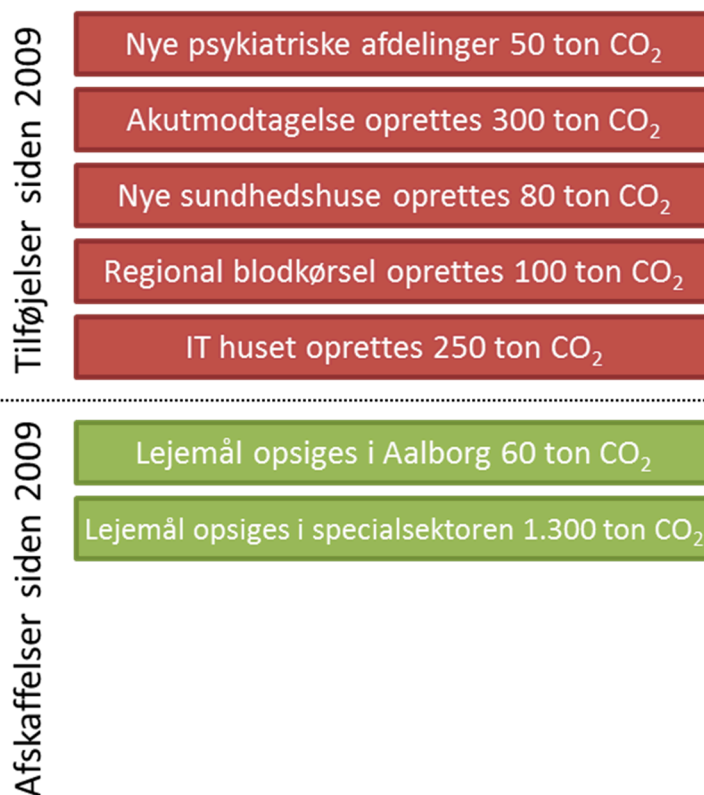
Tilføjelser siden 2009

Nye psykiatriske afdelinger 50 ton $CO_2$

Akutmodtagelse oprettes 300 ton $CO_2$

Nye sundhedshuse oprettes 80 ton $CO_2$

Regional blodkørsel oprettes 100 ton $CO_2$

IT huset oprettes 250 ton $CO_2$

Afskaffelser siden 2009

Lejemål opsiges i Aalborg 60 ton $CO_2$

Lejemål opsiges i specialsektoren 1.300 ton $CO_2$